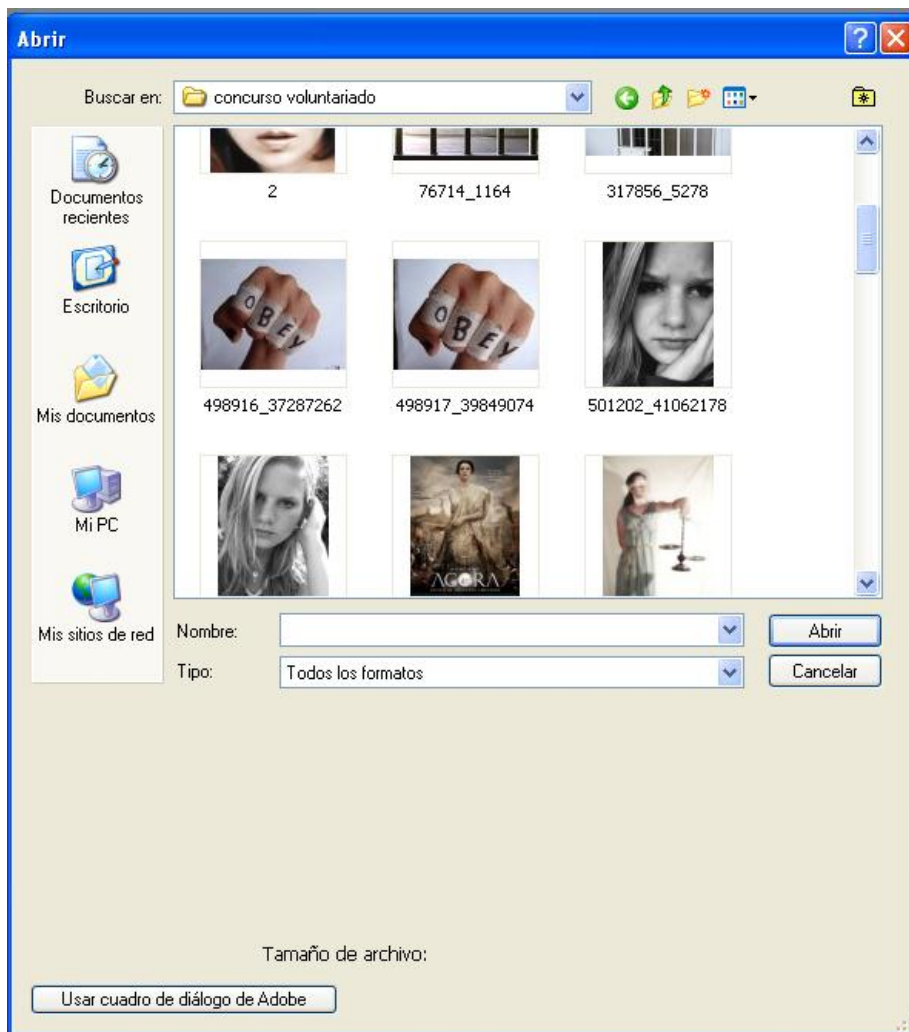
Abrir

Buscar en: concurso voluntariado

Documentos recientes

Escritorio

Mis documentos

Mi PC

Mis sitios de red

2

76714_1164

317856_5278

OBEY

OBEY

498916_37287262

498917_39849074

501202_41062178

AGORA

Nombre:

Abrir

Tipo: Todos los formatos

Cancelar

Tamaño de archivo:

Usar cuadro de diálogo de Adobe